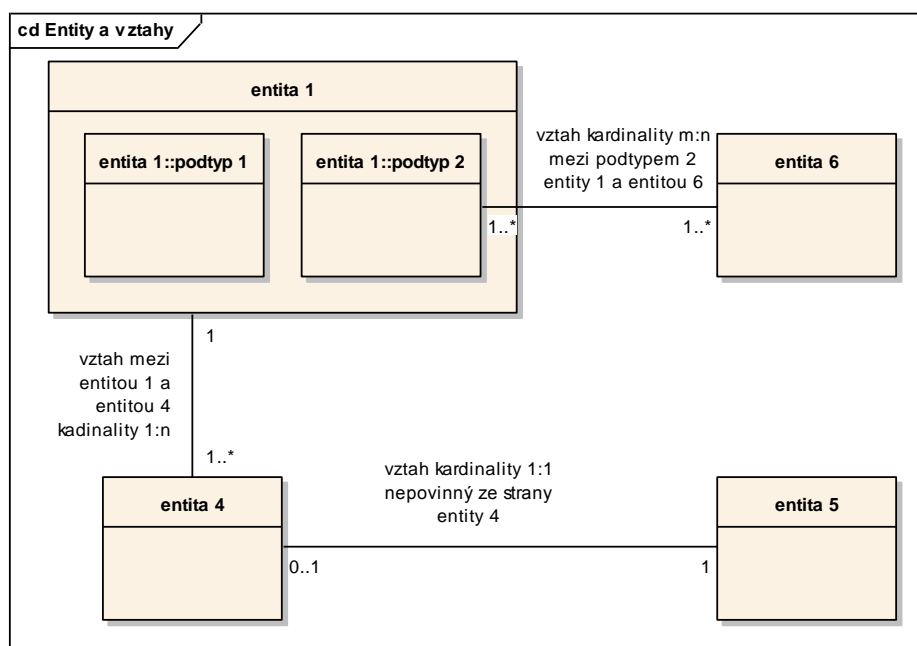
cd Entity a vztahy

entita 1

entita 1::podtyp 1

entita 1::podtyp 2

vztah kardinality m:n mezi podtypem 2 entity 1 a entitou 6

entita 6

1..*

1..*

1

vztah mezi entitou 1 a entitou 4 kadinality 1:n

1..*

vztah kardinality 1:1 nepovinný ze strany entity 4

entita 4

entita 5

0..1

1